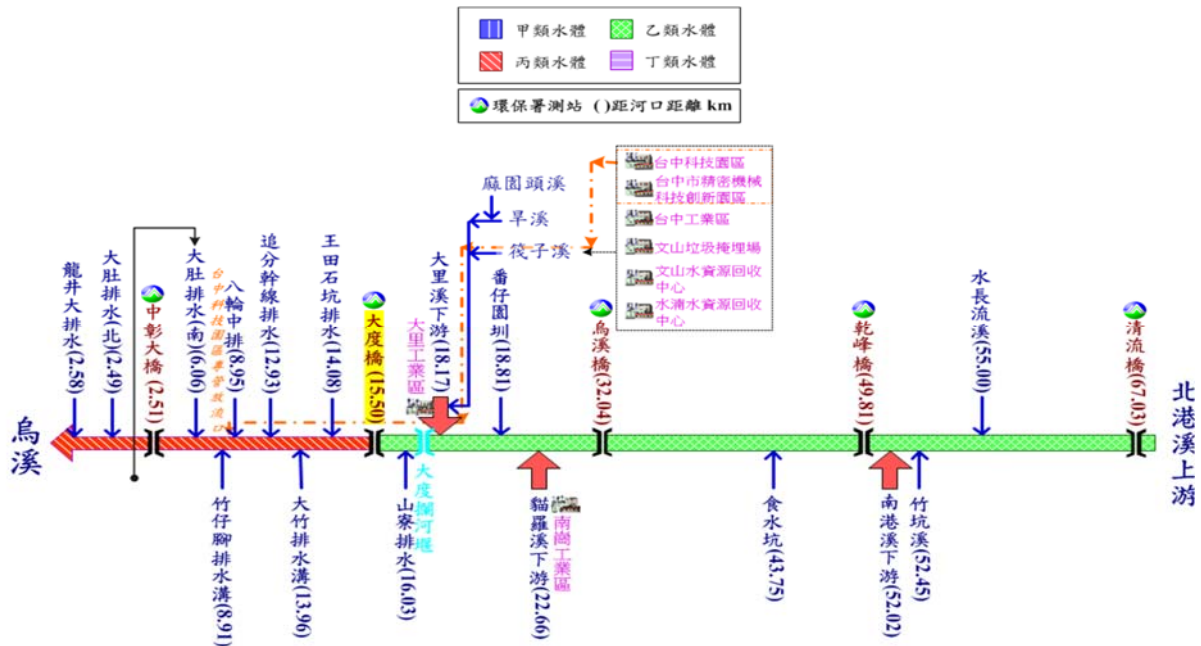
甲類水體
乙類水體
丙類水體
丁類水體
環保署測站 ( )距河口距離 km

台中科技園區
台中市精密機械科技創新園區
台中工業區
文山垃圾掩埋場
文山水資源回收中心
水湳水資源回收中心

廍園頭溪
旱溪
筏子溪

龍井大排水(2.58)
大肚排水(北)(2.49)
中彰大橋(2.51)
大肚排水(南)(6.06)
台中科技園區專管放流口
八輪中排(8.95)
追分幹線排水(12.93)
王田石坑排水(14.08)
大度橋(15.50)
大里工業區
大里溪下游(18.17)
番仔園圳(18.81)
烏溪橋(32.04)
乾峰橋(49.81)
水長流溪(55.00)
清流橋(67.03)

烏溪
北港溪上游

竹仔腳排水溝(8.91)
大竹排水溝(13.96)
山寮排水(16.03)
大度攔河堰
貓羅溪下游(22.66)
南崗工業區
食水坑(43.75)
南港溪下游(52.02)
竹坑溪(52.45)